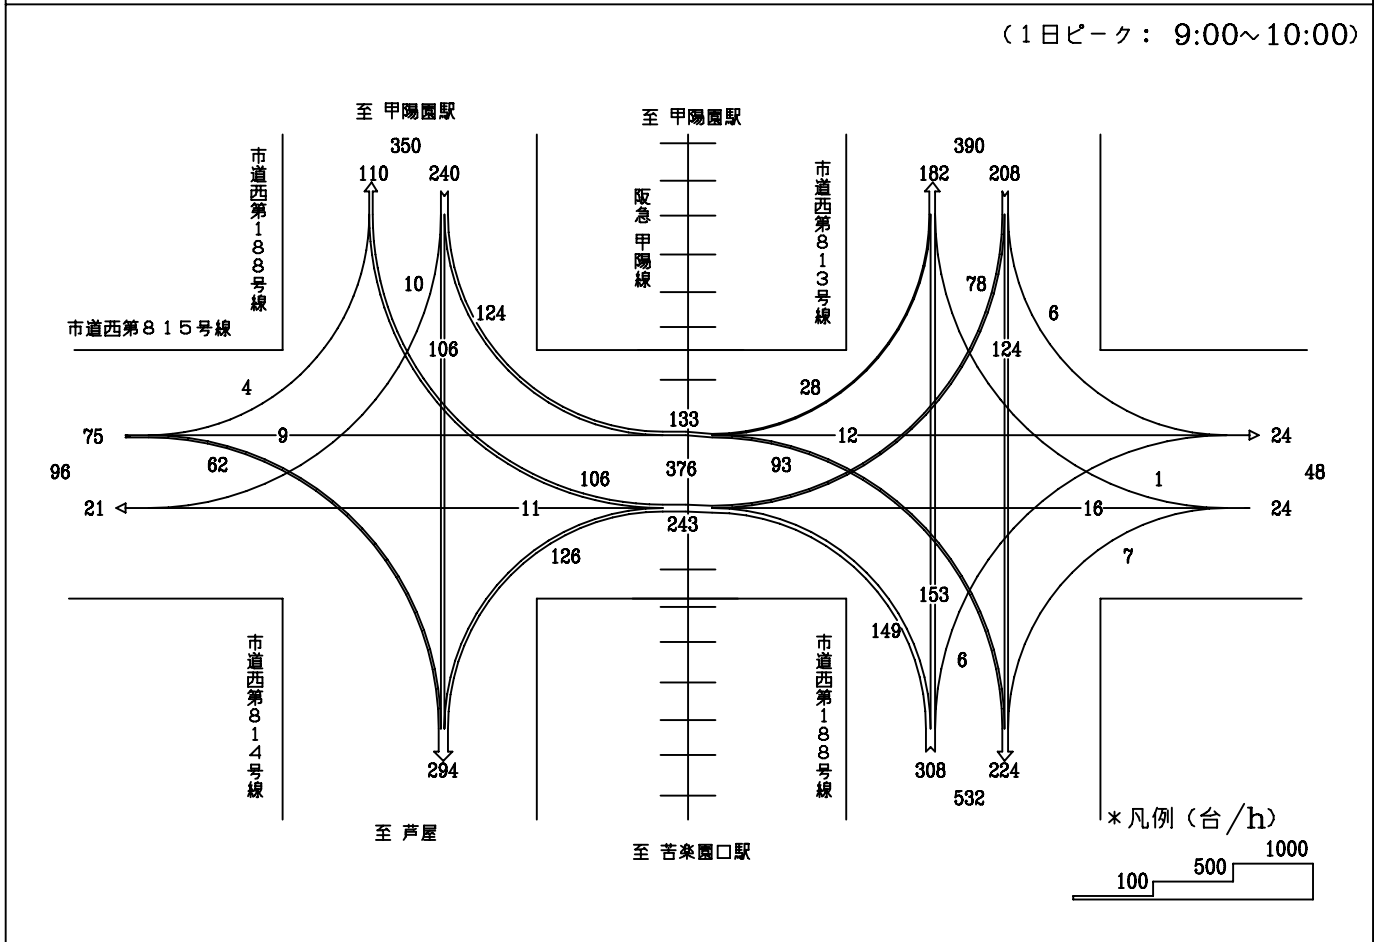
（1日ピーク： 9:00～10:00）

至 甲陽園駅

至 甲陽園駅

350

390

110

240

182

208

市道西第188号線

阪急 甲陽線

市道西第813号線

10

124

78

6

市道西第815号線

106

124

4

28

75

9

133

12

24

96

62

376

93

48

106

1

21

11

16

24

243

126

7

153

149

6

市道西第814号線

市道西第188号線

294

308

224

532

至 芦屋

至 苦楽園口駅

＊凡例（台／h）

1000

500

100